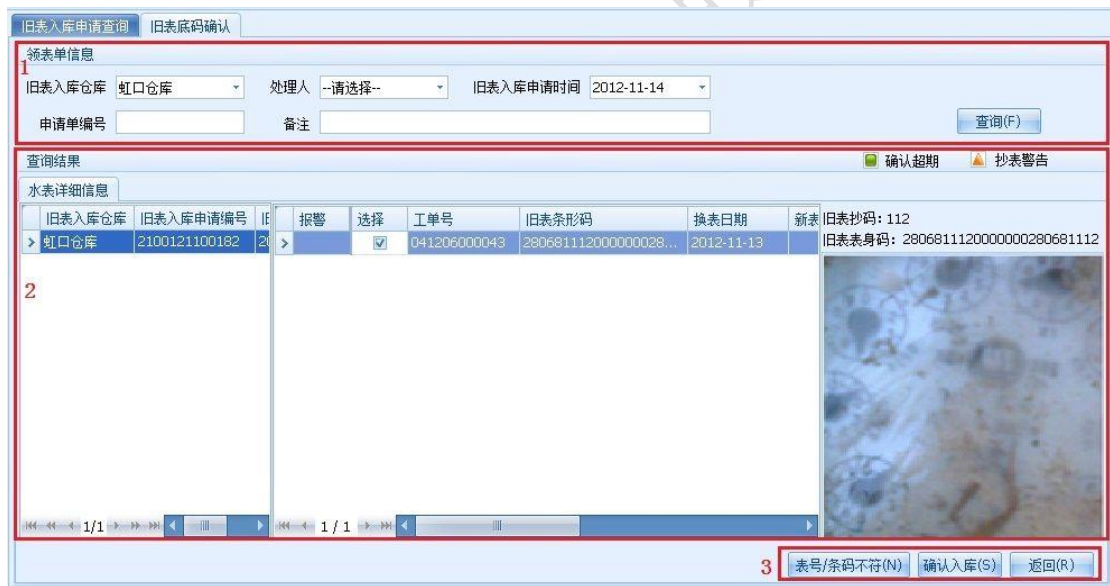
旧表入库申请查询 | 旧表底码确认

领表单信息

1

旧表入库仓库 虹口仓库 处理人 --请选择-- 旧表入库申请时间 2012-11-14

申请单编号 备注 查询(F)

查询结果 确认超期 抄表警告

水表详细信息

| 旧表入库仓库 | 旧表入库申请编号 | 旧 |
|---|---|---|
| 虹口仓库 | 2100121100182 | 2( |

| 报警 | 选择 | 工单号 | 旧表条形码 | 换表日期 | 新表 |
|---|---|---|---|---|---|
| | ☑ | 041206000043 | 280681112000000028... | 2012-11-13 | |

旧表抄码: 112
旧表表身码: 280681112000000280681112

2

1/1

1 / 1

3 表号/条码不符(N) 确认入库(S) 返回(R)